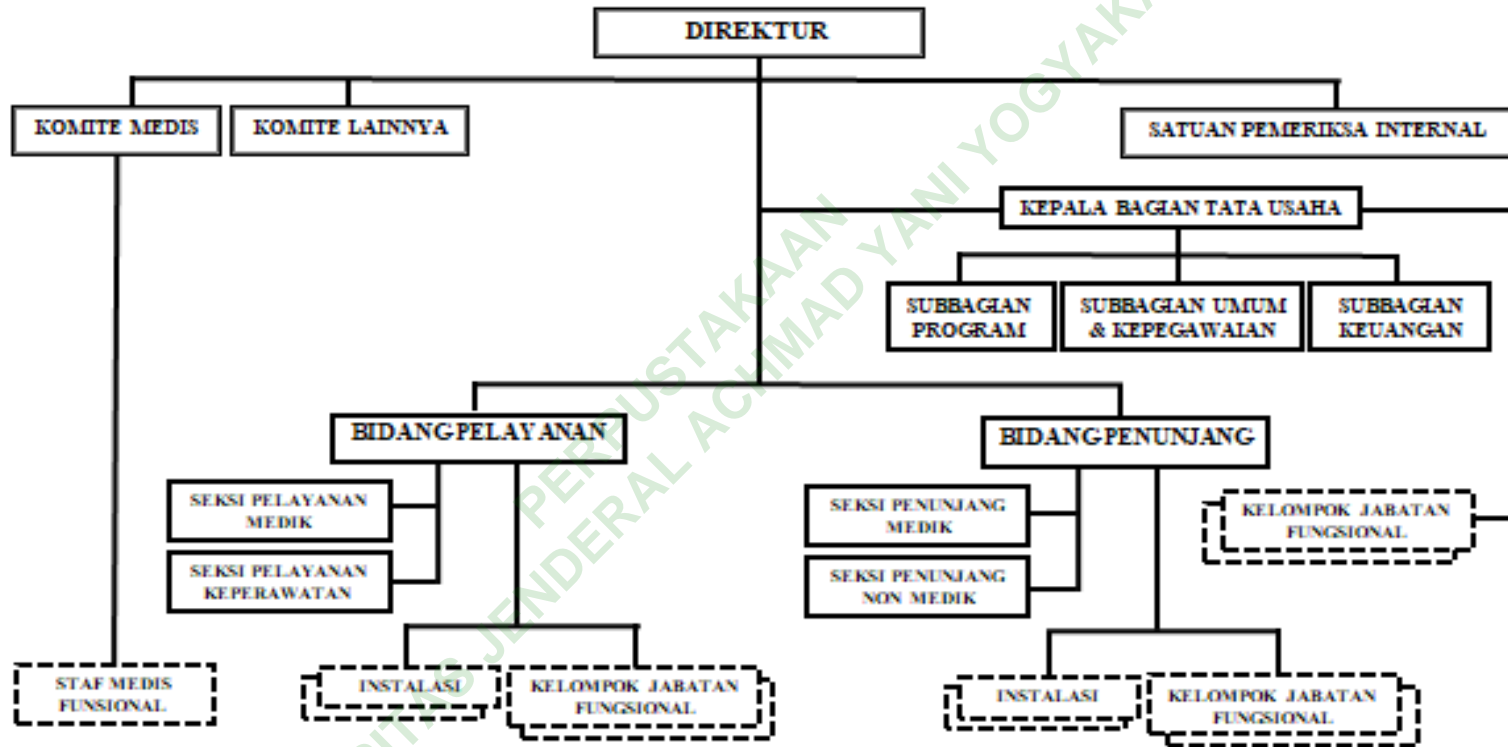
DIREKTUR

KOMITE MEDIS

KOMITE LAINNYA

SATUAN PEMERIKSA INTERNAL

KEPALA BAGIAN TATA USAHA

SUBBAGIAN PROGRAM

SUBBAGIAN UMUM & KEPEGAWAIAN

SUBBAGIAN KEUANGAN

BIDANG PELAYANAN

BIDANG PENUNJANG

SEKSI PELAYANAN MEDIK

SEKSI PELAYANAN KEPERAWATAN

SEKSI PENUNJANG MEDIK

SEKSI PENUNJANG NON MEDIK

KELOMPOK JABATAN FUNGSIONAL

STAF MEDIS FUNSIONAL

INSTALASI

KELOMPOK JABATAN FUNGSIONAL

INSTALASI

KELOMPOK JABATAN FUNGSIONAL

PERPUSTAKAAN
UNIVERSITAS JENDERAL ACHMAD YANI YOGYAKARTA